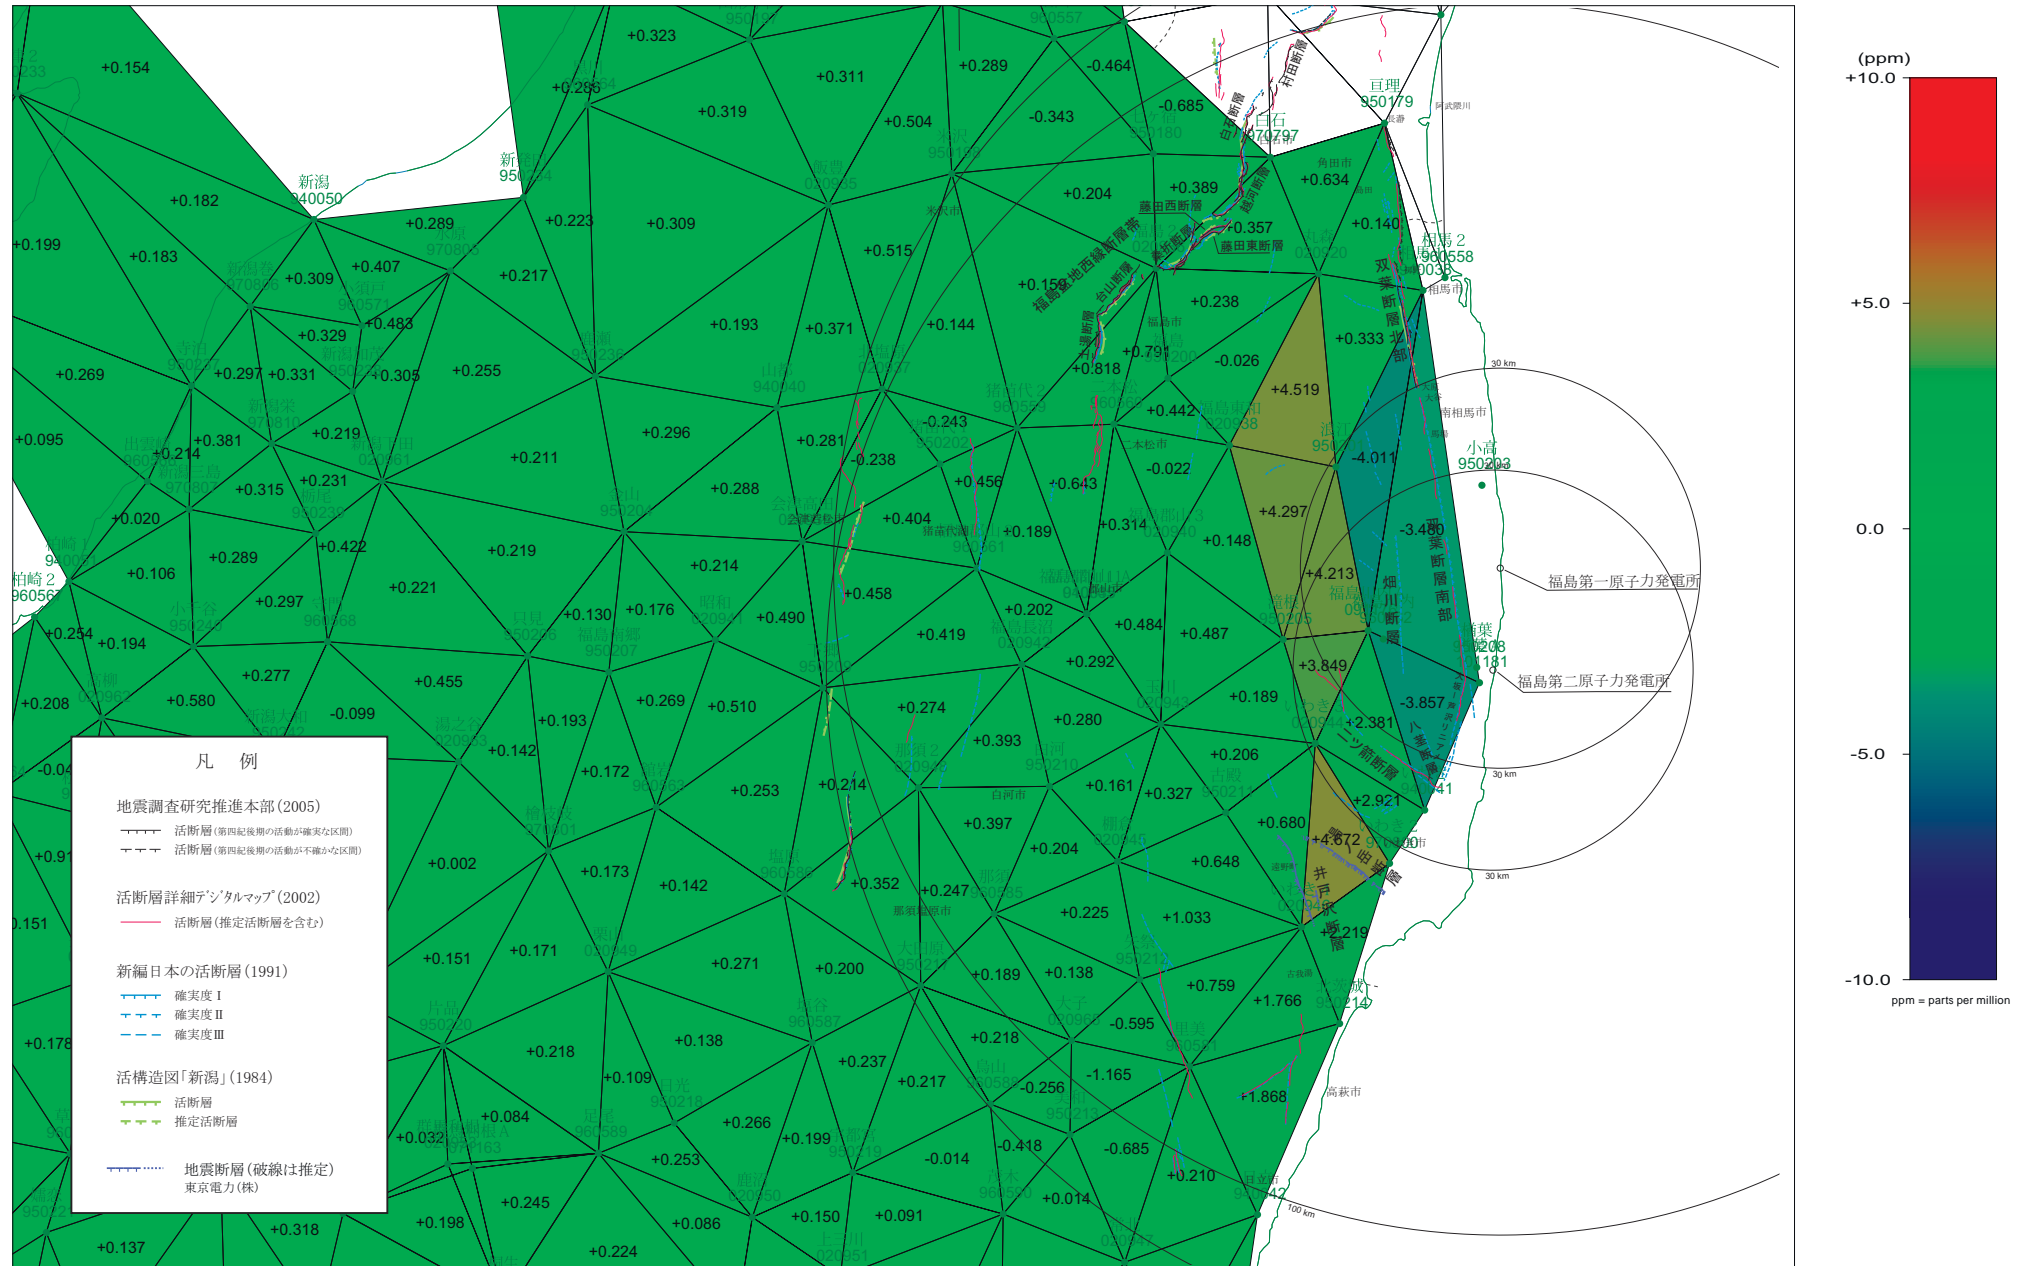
(ppm)
+10.0
+5.0
0.0
-5.0
-10.0
ppm = parts per million

凡 例

地震調査研究推進本部(2005)
活断層(第四紀後期の活動が確実な区間)
活断層(第四紀後期の活動が不確かな区間)

活断層詳細デジタルマップ(2002)
活断層(推定活断層を含む)

新編日本の活断層(1991)
確実度 I
確実度 II
確実度 III

活構造図「新潟」(1984)
活断層
推定活断層

地震断層(破線は推定)
東京電力(株)

新潟 940050
亘理 950179
白石 970797
相馬2 960558
小高 950203
福島第一原子力発電所
福島第二原子力発電所
柏崎2 960563
藤田西断層
藤田東断層
福島盆地西縁断層帯
台山断層
双葉断層北部
双葉断層南部
畑川断層
二ツ箭断層
湯ノ岳断層
井戸沢断層
白石断層
村田断層
相馬市
南相馬市
福島市
二本松市
米沢市
白河市
那須塩原市
高萩市
角田市
30 km
100 km

+0.154 +0.323 +0.311 +0.289 -0.464 +0.286 +0.319 +0.504 -0.343 -0.685 +0.182 +0.223 +0.309 +0.204 +0.389 +0.634 +0.289 +0.357 +0.140 +0.199 +0.183 +0.309 +0.407 +0.217 +0.515 +0.159 +0.238 +0.483 +0.193 +0.371 +0.144 +0.329 +0.333 +0.791 -0.026 +0.269 +0.297 +0.331 +0.305 +0.255 +0.818 +4.519 +0.442 -0.243 +0.095 +0.381 +0.219 +0.296 +0.281 -4.011 +0.214 +0.211 -0.238 -0.022 +0.231 +0.456 +0.643 +0.315 +0.288 +0.404 +0.314 +4.297 +0.020 +0.422 +0.189 +0.148 -3.480 +0.289 +0.219 +0.214 +0.106 +0.221 +0.458 +4.213 +0.297 +0.130 +0.176 +0.490 +0.202 +0.254 +0.194 +0.419 +0.484 +0.487 +0.277 +0.455 +0.292 +3.849 +0.208 +0.580 -0.099 +0.269 +0.510 +0.274 +0.189 -3.857 +0.193 +0.280 +2.381 +0.142 +0.393 +0.206 +0.172 +0.253 +0.214 +0.161 +0.327 +2.921 +0.397 +0.680 +0.204 +4.672 +0.002 +0.173 +0.142 +0.352 +0.648 +0.247 +0.225 +1.033 +0.151 +0.171 +0.271 +0.200 +0.189 +0.138 +0.219 +0.759 +1.766 +0.218 +0.138 +0.237 +0.218 -0.595 +0.109 +0.217 -1.165 +0.084 +0.266 +0.199 -0.256 +1.868 +0.032 +0.253 -0.014 -0.418 -0.685 +0.210 +0.245 +0.150 +0.091 +0.014 +0.198 +0.318 +0.086 +0.137 +0.224 +0.178 +0.91 -0.04 .151